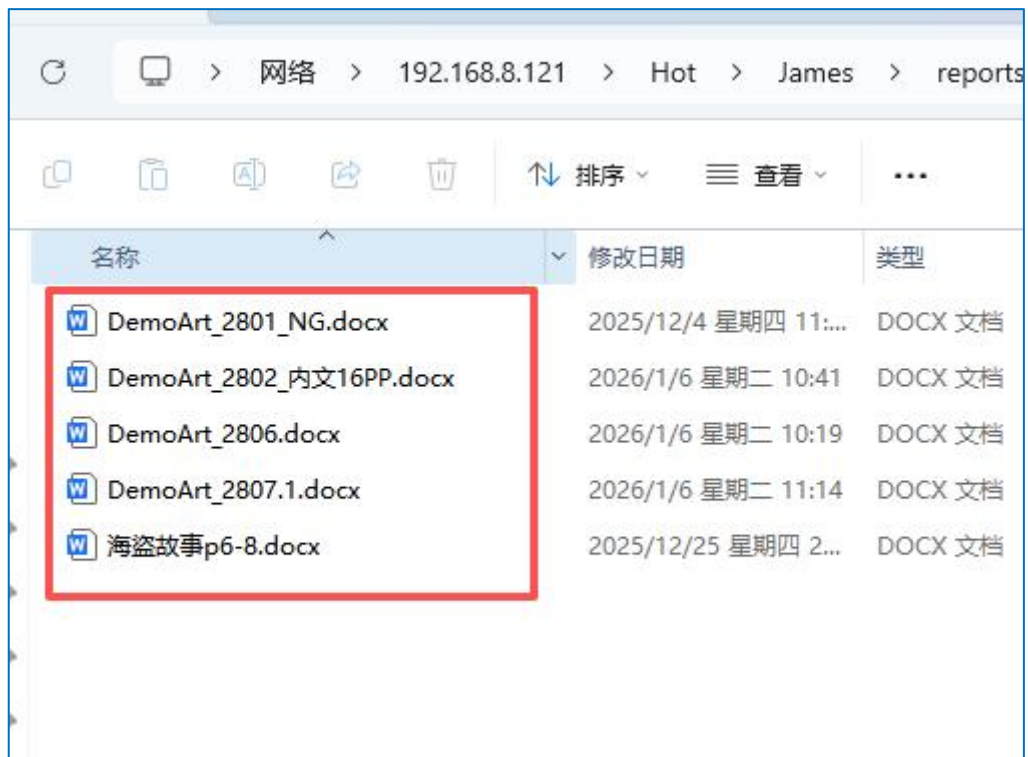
网络 > 192.168.8.121 > Hot > James > reports

排序 查看 ...

| 名称 | 修改日期 | 类型 |
|---|---|---|
| DemoArt_2801_NG.docx | 2025/12/4 星期四 11:... | DOCX 文档 |
| DemoArt_2802_内文16PP.docx | 2026/1/6 星期二 10:41 | DOCX 文档 |
| DemoArt_2806.docx | 2026/1/6 星期二 10:19 | DOCX 文档 |
| DemoArt_2807.1.docx | 2026/1/6 星期二 11:14 | DOCX 文档 |
| 海盗故事p6-8.docx | 2025/12/25 星期四 2... | DOCX 文档 |